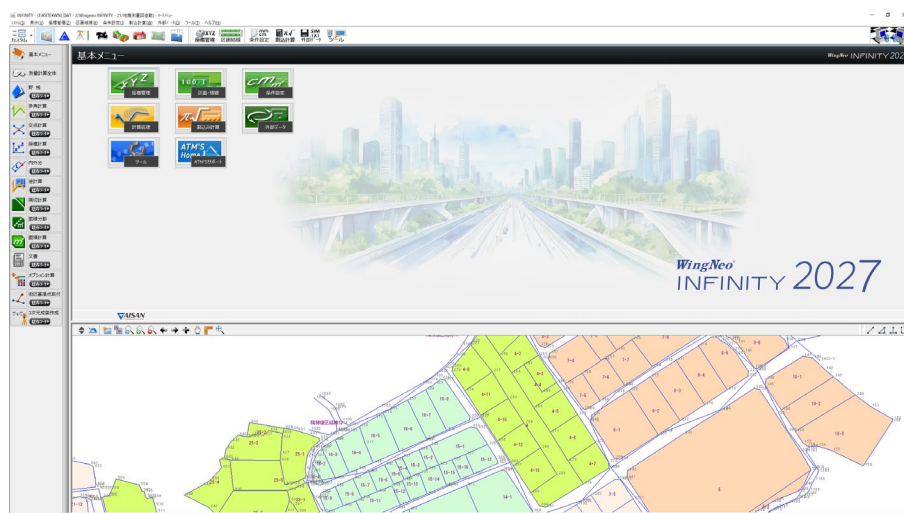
INFINITY - [C:¥SITEAWN_DAT - 2/Wingneo INFINITY - 2027] - オートパイロ

ファイル(F) 表示(V) 座標管理(Z) 区画管理(K) 条件設定(J) 割込計算(W) 外部データ(G) ツール(T) ヘルプ(H)

XYZ 座標管理 計画領域 条件設定 割込計算 外部データ ツール

基本メニュー

基本メニュー
測量計算全体
計測
多角計算
交点計算
座標計算
丁張り
設計
障害計算
面積分割
面積計算
文書
オプション計算
測量図書作成
3次元成果作成

基本メニュー

WingNeo INFINITY 2027

XYZ 座標管理
100T 計画・領域
条件設定
計算処理
割込計算
外部データ
ツール
ATM'S Home ATM'Sサポート

WingNeo INFINITY 2027

AISAN